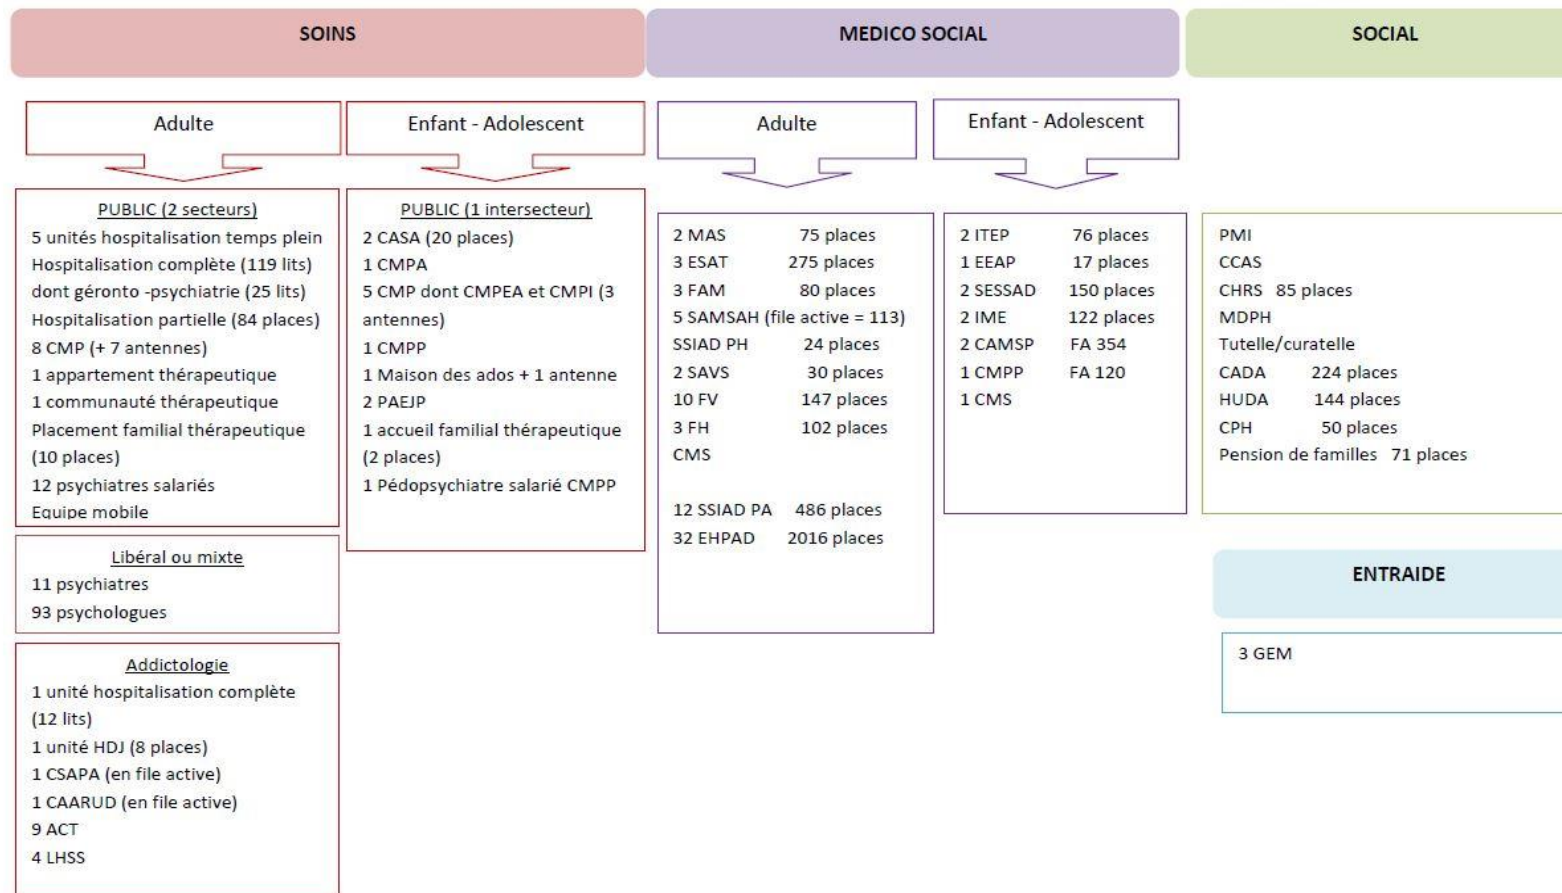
SOINS

MEDICO SOCIAL

SOCIAL

Adulte

Enfant - Adolescent

Adulte

Enfant - Adolescent

PUBLIC (2 secteurs)
5 unités hospitalisation temps plein
Hospitalisation complète (119 lits)
dont géronto -psychiatrie (25 lits)
Hospitalisation partielle (84 places)
8 CMP (+ 7 antennes)
1 appartement thérapeutique
1 communauté thérapeutique
Placement familial thérapeutique (10 places)
12 psychiatres salariés
Equipe mobile

PUBLIC (1 intersecteur)
2 CASA (20 places)
1 CMPA
5 CMP dont CMPEA et CMPI (3 antennes)
1 CMPP
1 Maison des ados + 1 antenne
2 PAEJP
1 accueil familial thérapeutique (2 places)
1 Pédopsychiatre salarié CMPP

2 MAS 75 places
3 ESAT 275 places
3 FAM 80 places
5 SAMSAH (file active = 113)
SSIAD PH 24 places
2 SAVS 30 places
10 FV 147 places
3 FH 102 places
CMS

12 SSIAD PA 486 places
32 EHPAD 2016 places

2 ITEP 76 places
1 EEAP 17 places
2 SESSAD 150 places
2 IME 122 places
2 CAMSP FA 354
1 CMPP FA 120
1 CMS

PMI
CCAS
CHRS 85 places
MDPH
Tutelle/curatelle
CADA 224 places
HUDA 144 places
CPH 50 places
Pension de familles 71 places

Libéral ou mixte
11 psychiatres
93 psychologues

ENTRAIDE

3 GEM

Addictologie
1 unité hospitalisation complète (12 lits)
1 unité HDJ (8 places)
1 CSAPA (en file active)
1 CAARUD (en file active)
9 ACT
4 LHSS